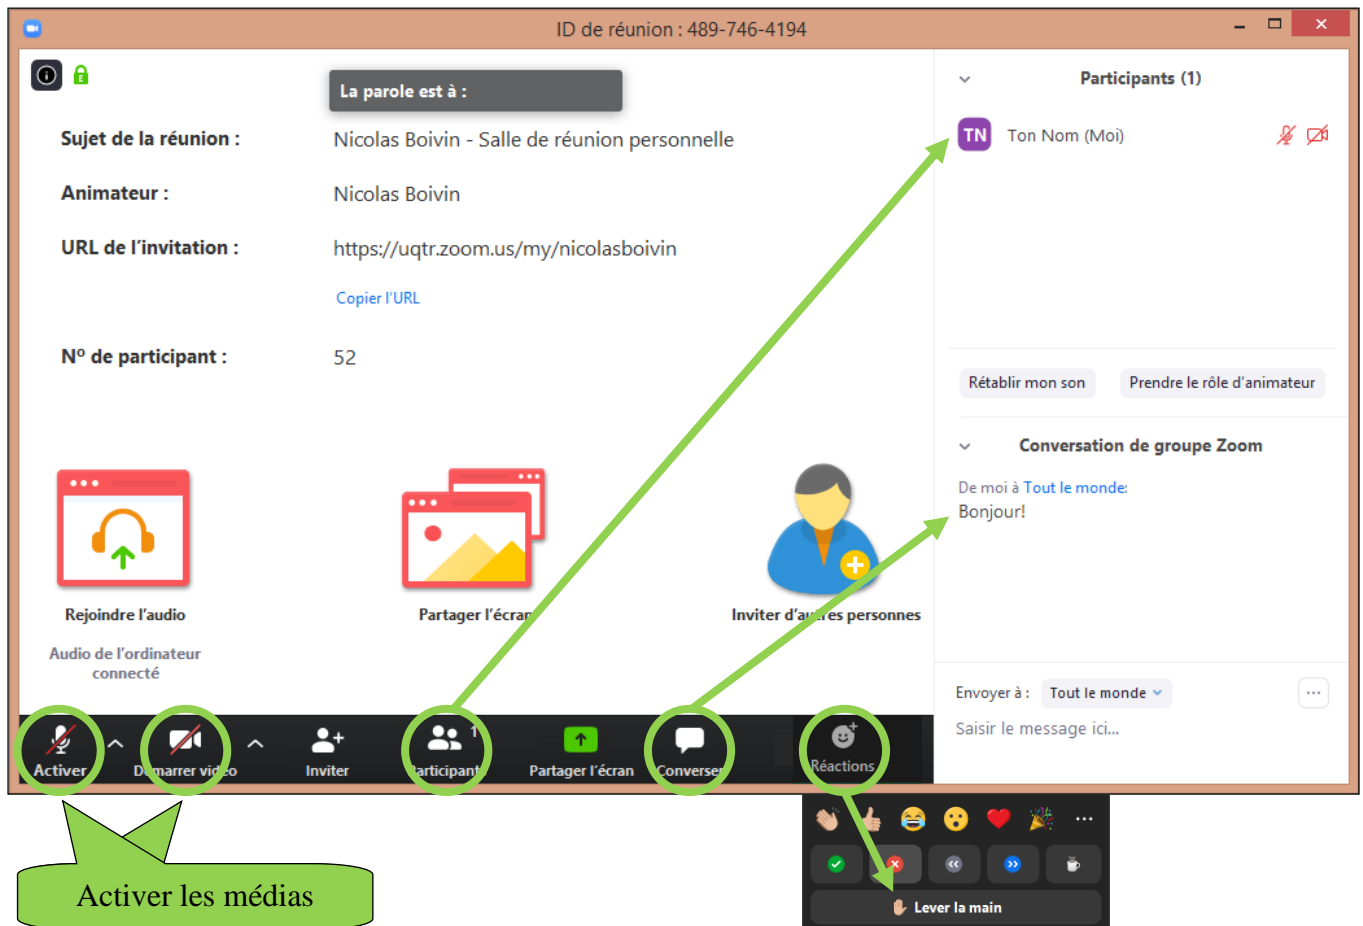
ID de réunion : 489-746-4194

La parole est à :

Sujet de la réunion : Nicolas Boivin - Salle de réunion personnelle

Animateur : Nicolas Boivin

URL de l'invitation : https://uqtr.zoom.us/my/nicolasboivin

Copier l'URL

Nº de participant : 52

Rejoindre l'audio

Audio de l'ordinateur connecté

Partager l'écran

Inviter d'autres personnes

Activer

Démarrer vidéo

Inviter

Participants 1

Partager l'écran

Converser

Réactions

Participants (1)

TN Ton Nom (Moi)

Rétablir mon son

Prendre le rôle d'animateur

Conversation de groupe Zoom

De moi à Tout le monde:

Bonjour!

Envoyer à : Tout le monde

Saisir le message ici...

Lever la main

Activer les médias